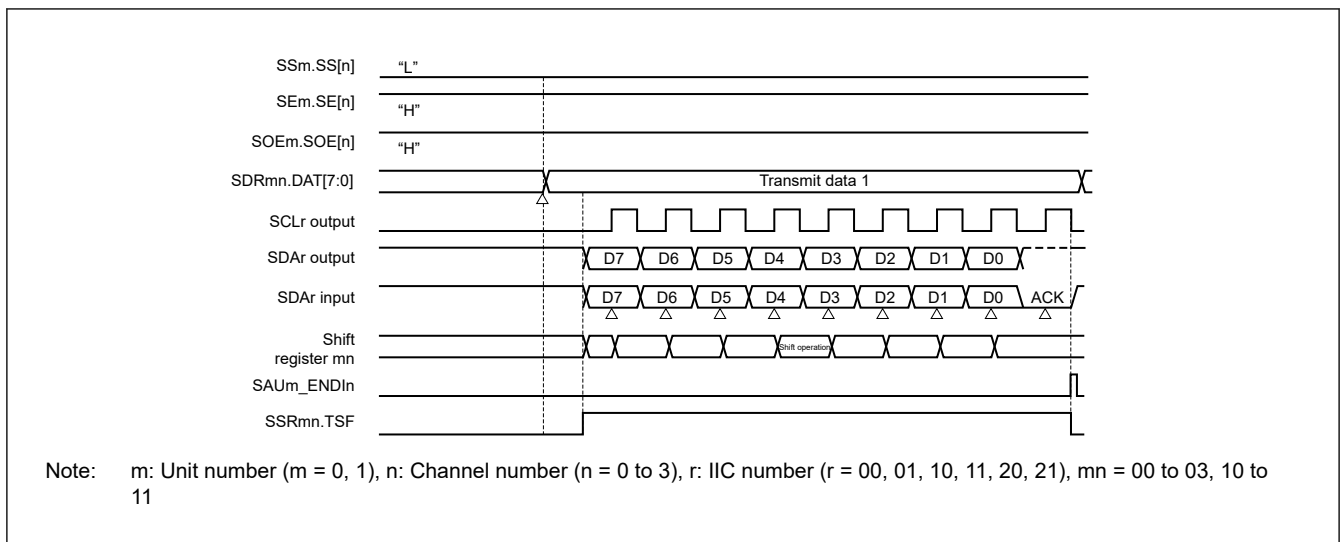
SSm.SS[n] "L"
SEm.SE[n] "H"
SOEm.SOE[n] "H"
SDRmn.DAT[7:0] Transmit data 1
SCLr output
SDAr output D7 D6 D5 D4 D3 D2 D1 D0
SDAr input D7 D6 D5 D4 D3 D2 D1 D0 ACK
Shift register mn Shift operation
SAUm_ENDIn
SSRmn.TSF

Note: m: Unit number (m = 0, 1), n: Channel number (n = 0 to 3), r: IIC number (r = 00, 01, 10, 11, 20, 21), mn = 00 to 03, 10 to 11